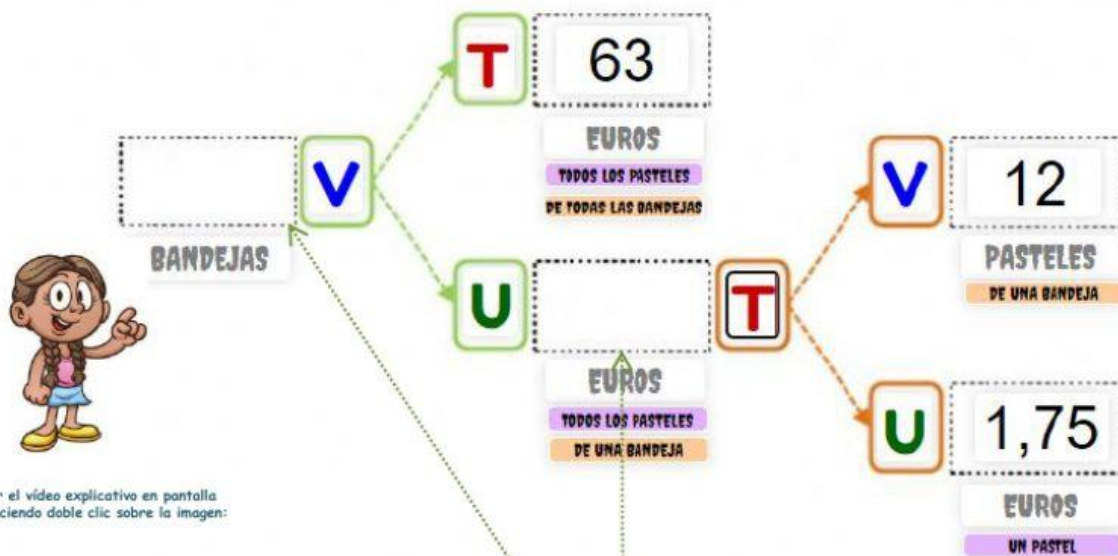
T
63
EUROS
TODOS LOS PASTELES
DE TODAS LAS BANDEJAS

V
BANDEJAS

U
EUROS
TODOS LOS PASTELES
DE UNA BANDEJA

T

V
12
PASTELES
DE UNA BANDEJA

U
1,75
EUROS
UN PASTEL

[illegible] el vídeo explicativo en pantalla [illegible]ciendo doble clic sobre la imagen: